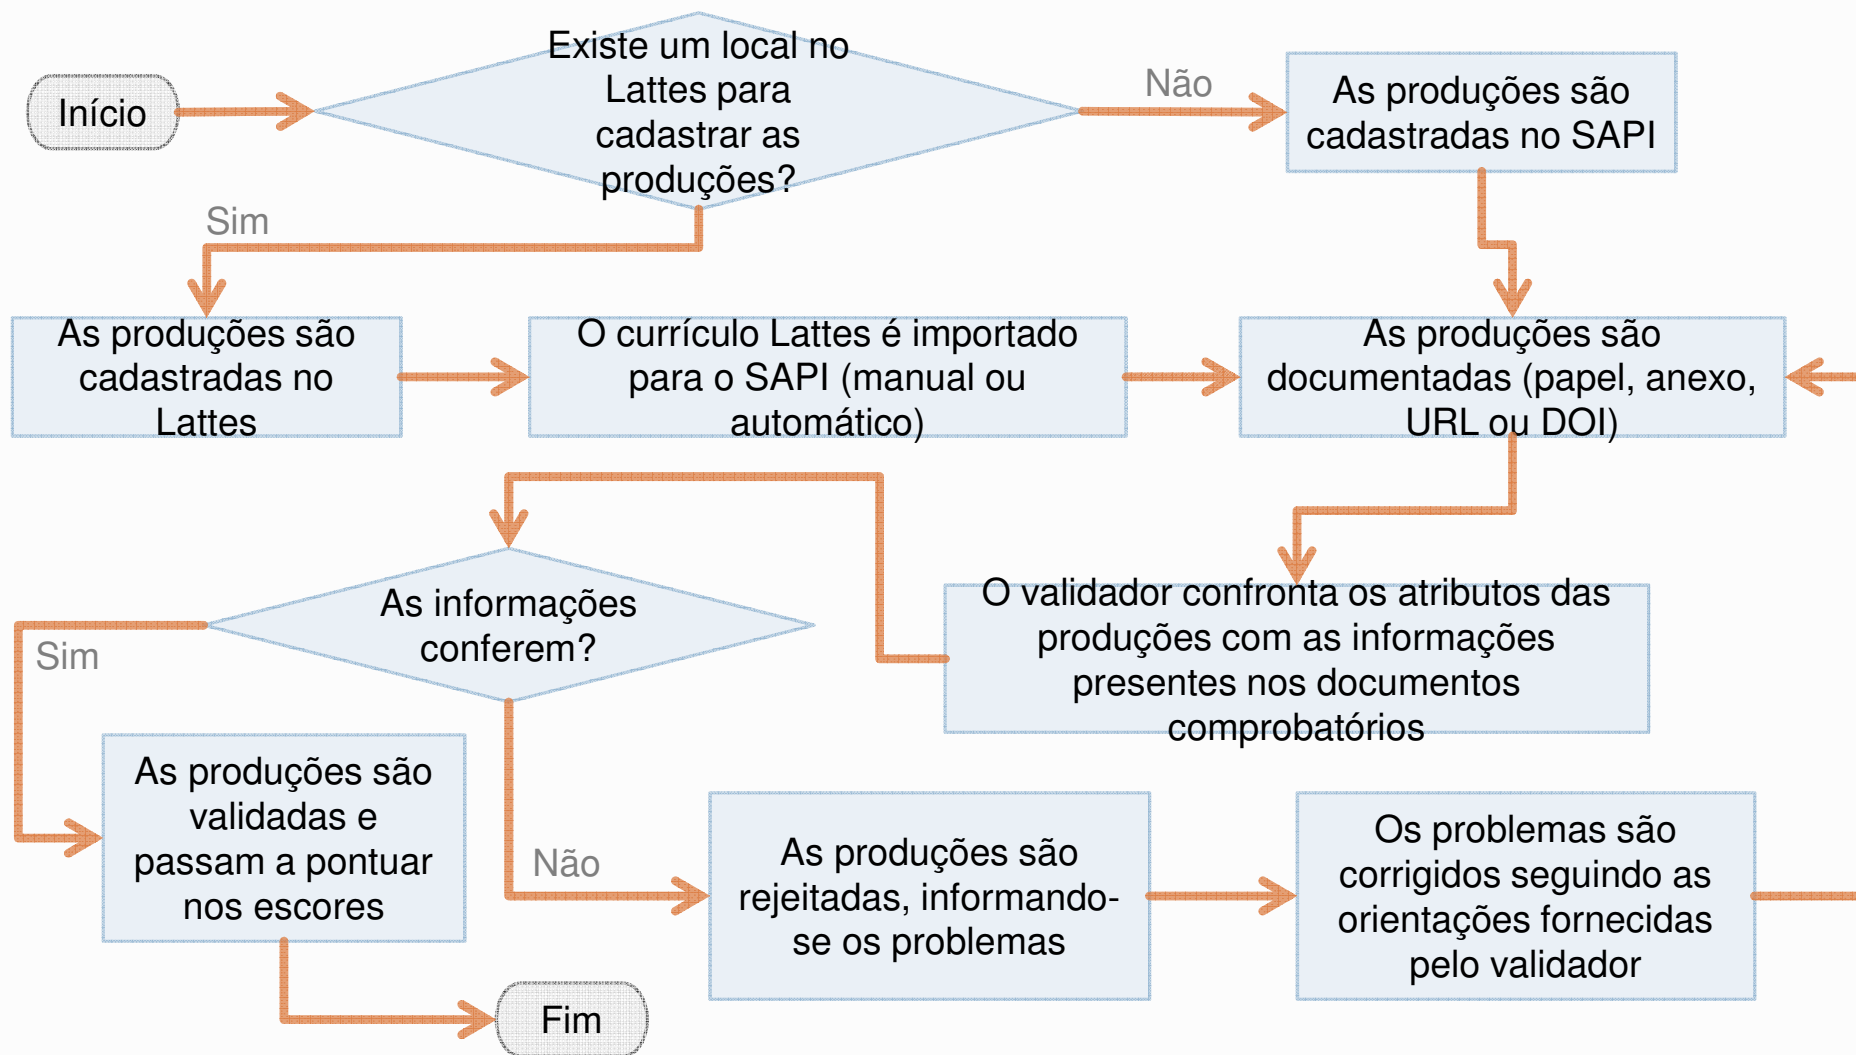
Início

Existe um local no Lattes para cadastrar as produções?

Não

As produções são cadastradas no SAPI

Sim

As produções são cadastradas no Lattes

O currículo Lattes é importado para o SAPI (manual ou automático)

As produções são documentadas (papel, anexo, URL ou DOI)

O validador confronta os atributos das produções com as informações presentes nos documentos comprobatórios

As informações conferem?

Sim

As produções são validadas e passam a pontuar nos escores

Não

As produções são rejeitadas, informando-se os problemas

Os problemas são corrigidos seguindo as orientações fornecidas pelo validador

Fim